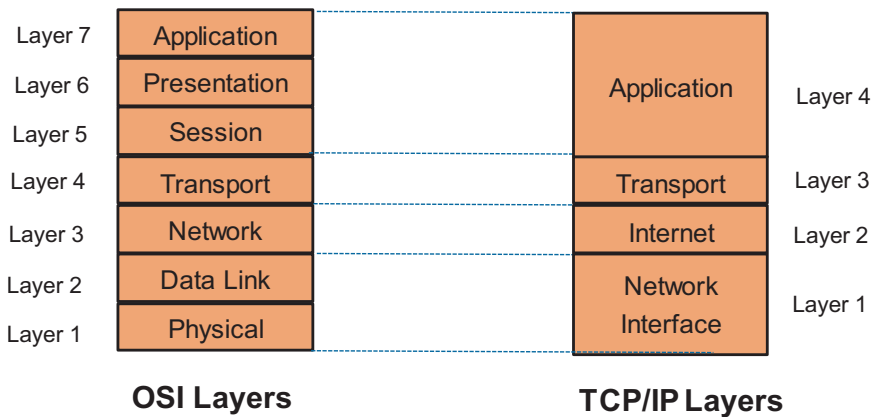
Layer 7 Application
Layer 6 Presentation
Layer 5 Session
Layer 4 Transport
Layer 3 Network
Layer 2 Data Link
Layer 1 Physical

Application Layer 4
Transport Layer 3
Internet Layer 2
Network Interface Layer 1

OSI Layers

TCP/IP Layers